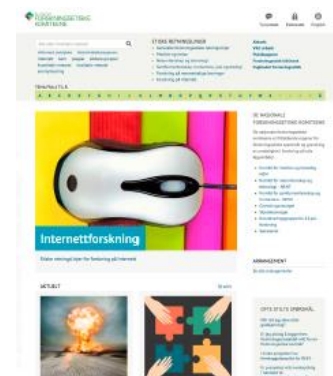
DE NASJONALE FORSKNINGSETISKE KOMITEENE

Internettforskning

Etiske retningslinjer for forskning på internett

AKTUELT

ETISKE RETNINGSLINJER

DE NASJONALE FORSKNINGSETISKE KOMITEENE

ARRANGEMENT

OFTE STILTE SPØRSMÅL

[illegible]